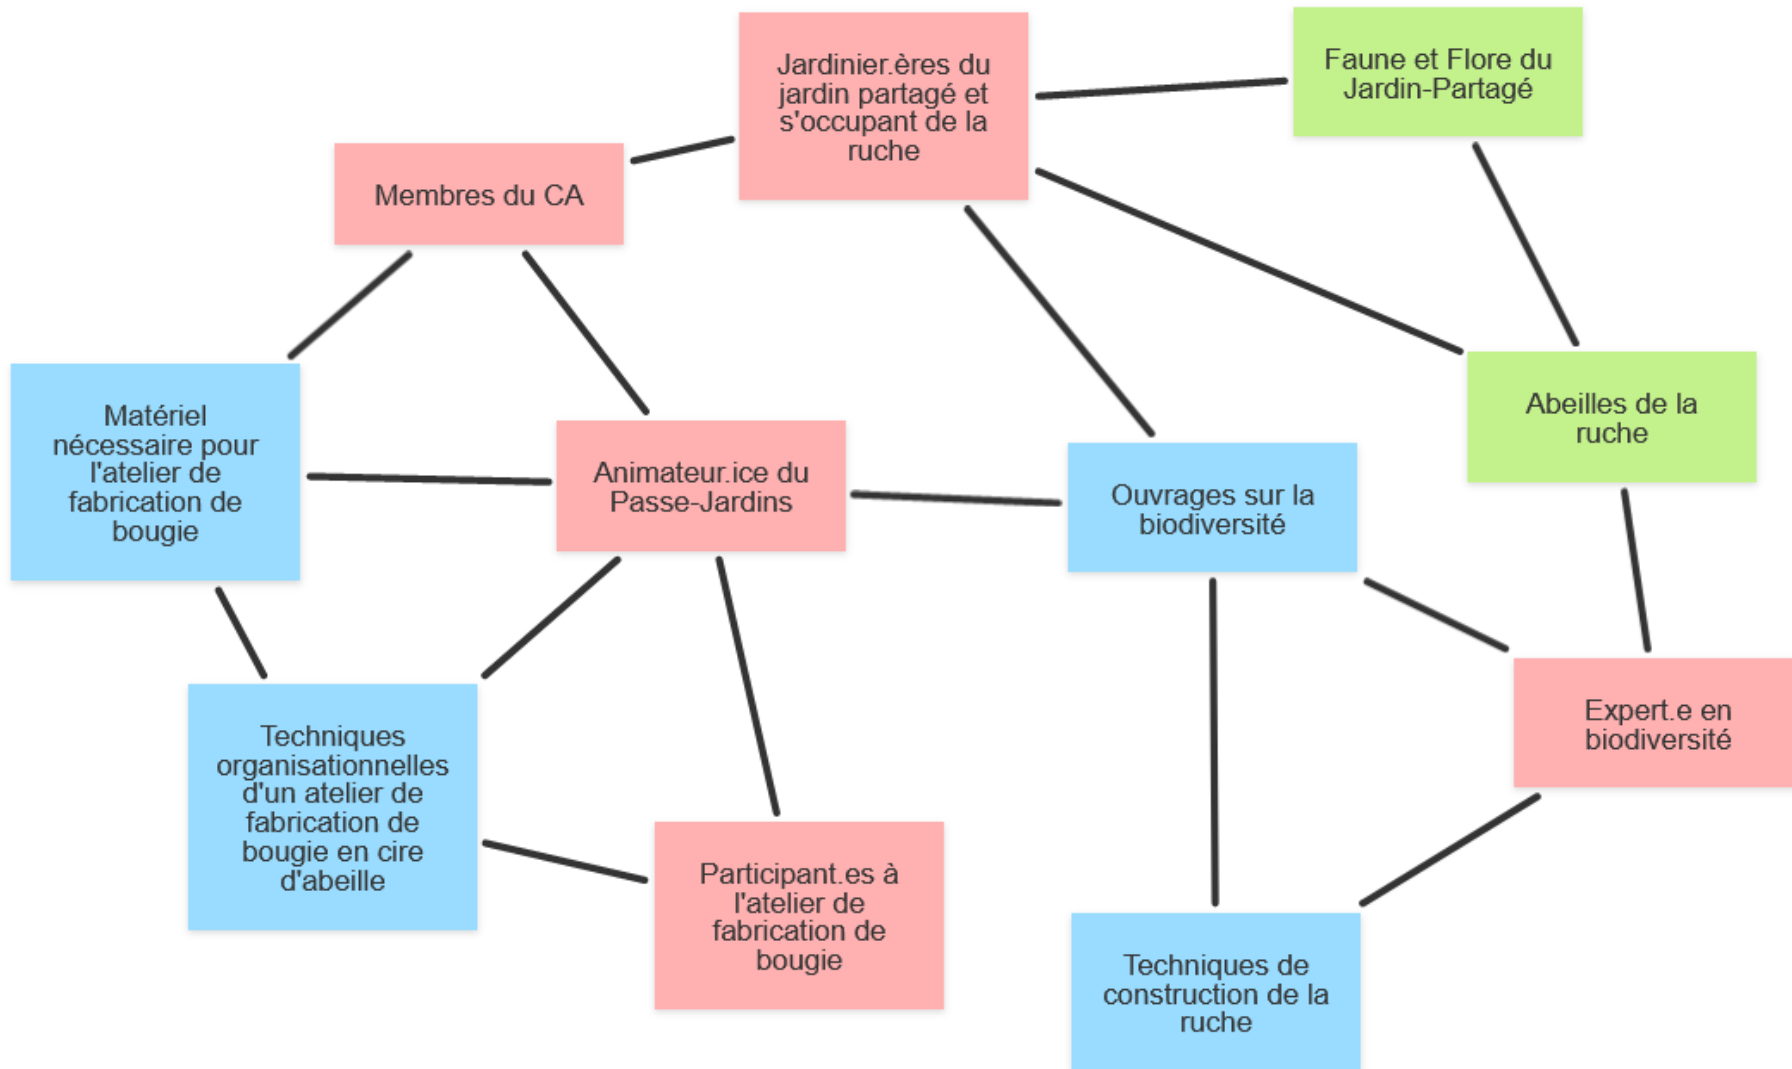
Jardinier.ères du jardin partagé et s'occupant de la ruche

Faune et Flore du Jardin-Partagé

Membres du CA

Matériel nécessaire pour l'atelier de fabrication de bougie

Animateur.ice du Passe-Jardins

Ouvrages sur la biodiversité

Abeilles de la ruche

Expert.e en biodiversité

Techniques organisationnelles d'un atelier de fabrication de bougie en cire d'abeille

Participant.es à l'atelier de fabrication de bougie

Techniques de construction de la ruche